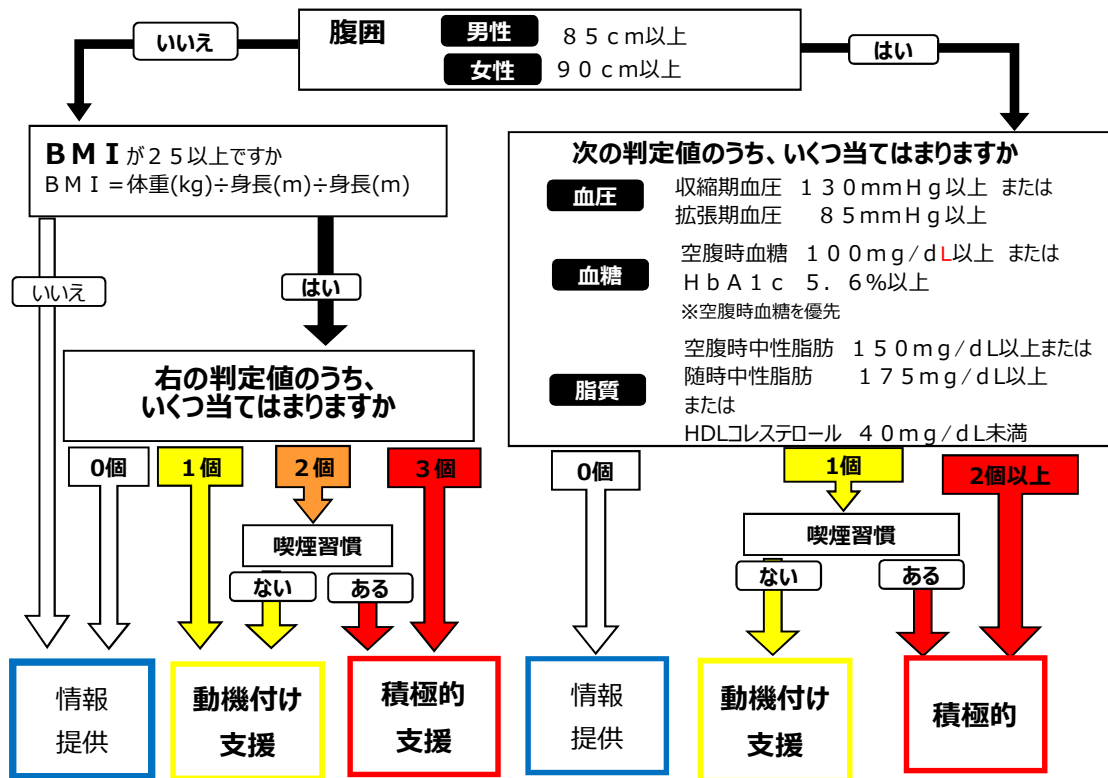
腹囲
男性 ８５ｃｍ以上
女性 ９０ｃｍ以上

いいえ

はい

ＢＭＩが２５以上ですか
ＢＭＩ＝体重(kg)÷身長(m)÷身長(m)

いいえ

はい

右の判定値のうち、いくつ当てはまりますか

0個

1個

2個

3個

喫煙習慣

ない

ある

情報提供

動機付け支援

積極的支援

次の判定値のうち、いくつ当てはまりますか

血圧
収縮期血圧 １３０ｍｍＨｇ以上 または
拡張期血圧 ８５ｍｍＨｇ以上

血糖
空腹時血糖 １００ｍｇ／ｄＬ以上 または
ＨｂＡ１ｃ ５．６％以上
※空腹時血糖を優先

脂質
空腹時中性脂肪 １５０ｍｇ／ｄL以上または
随時中性脂肪 １７５ｍｇ／ｄL以上
または
HDLコレステロール ４０ｍｇ／ｄL未満

0個

1個

2個以上

喫煙習慣

ない

ある

情報提供

動機付け支援

積極的